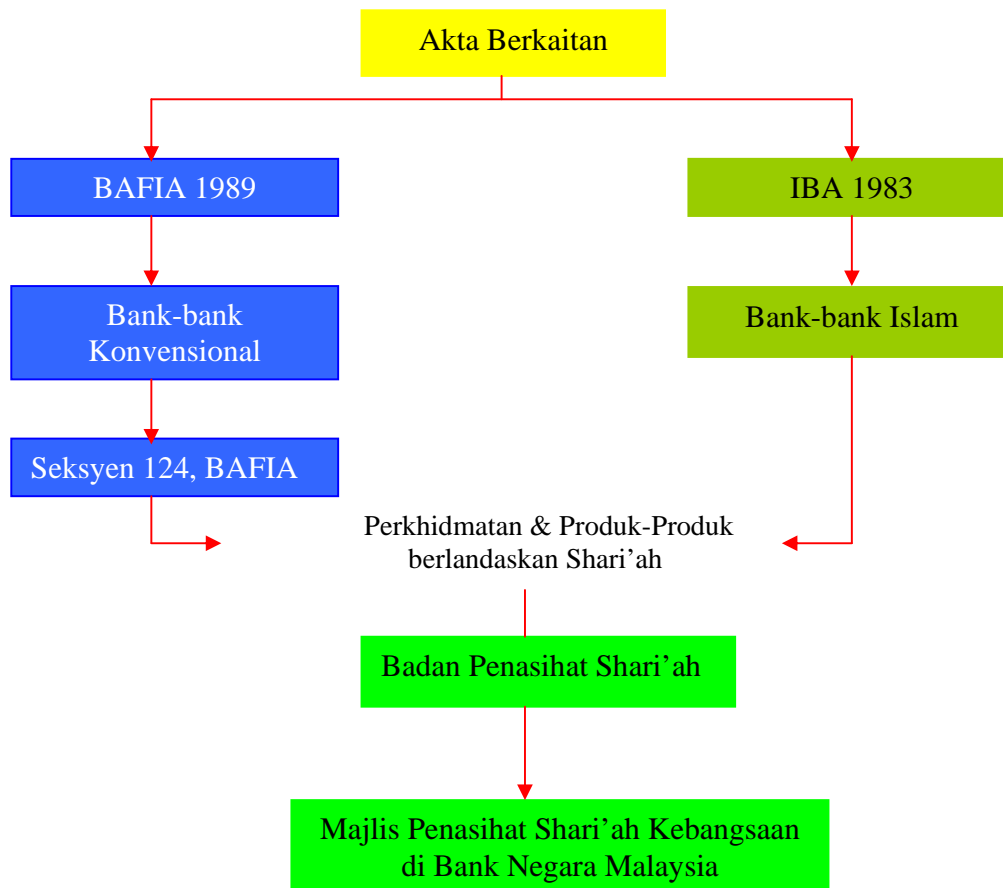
Akta Berkaitan

BAFIA 1989

IBA 1983

Bank-bank Konvensional

Bank-bank Islam

Seksyen 124, BAFIA

Perkhidmatan & Produk-Produk berlandaskan Shari'ah

Badan Penasihat Shari'ah

Majlis Penasihat Shari'ah Kebangsaan di Bank Negara Malaysia